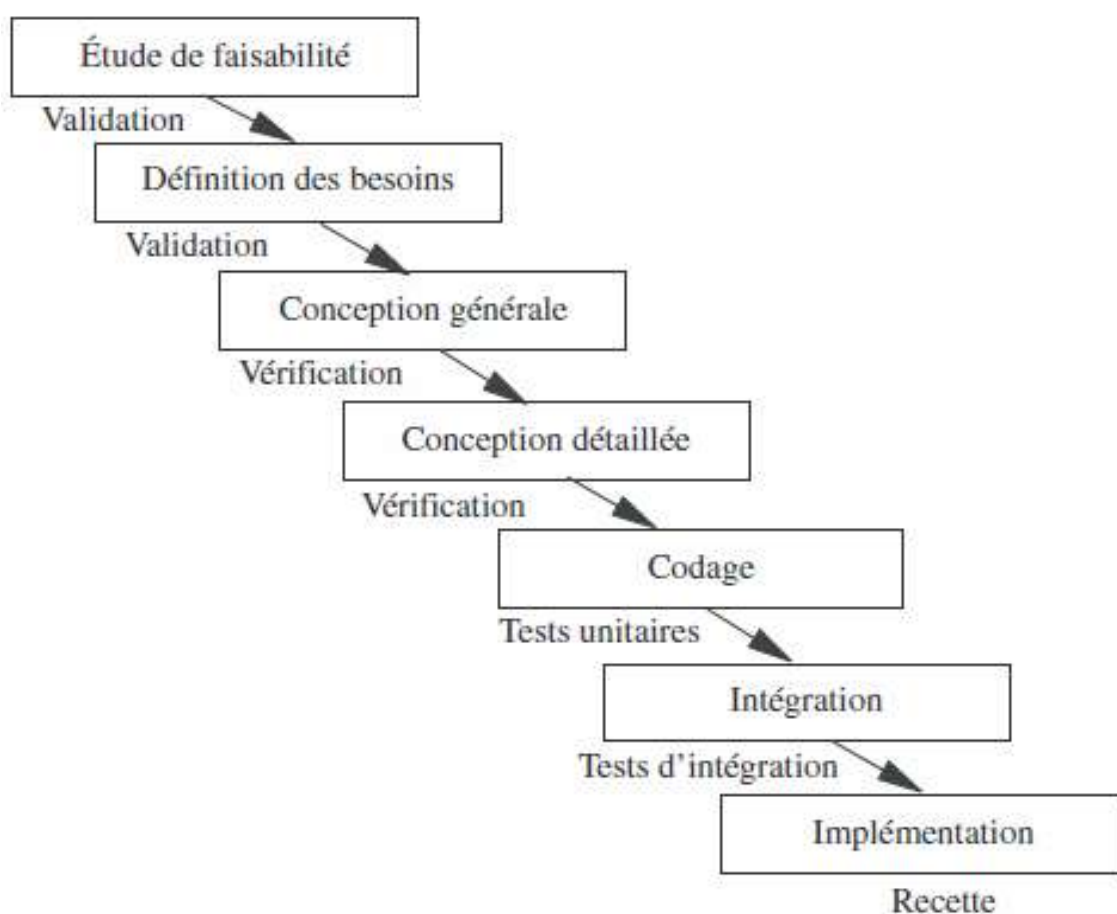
Étude de faisabilité
Validation
Définition des besoins
Validation
Conception générale
Vérification
Conception détaillée
Vérification
Codage
Tests unitaires
Intégration
Tests d'intégration
Implémentation
Recette